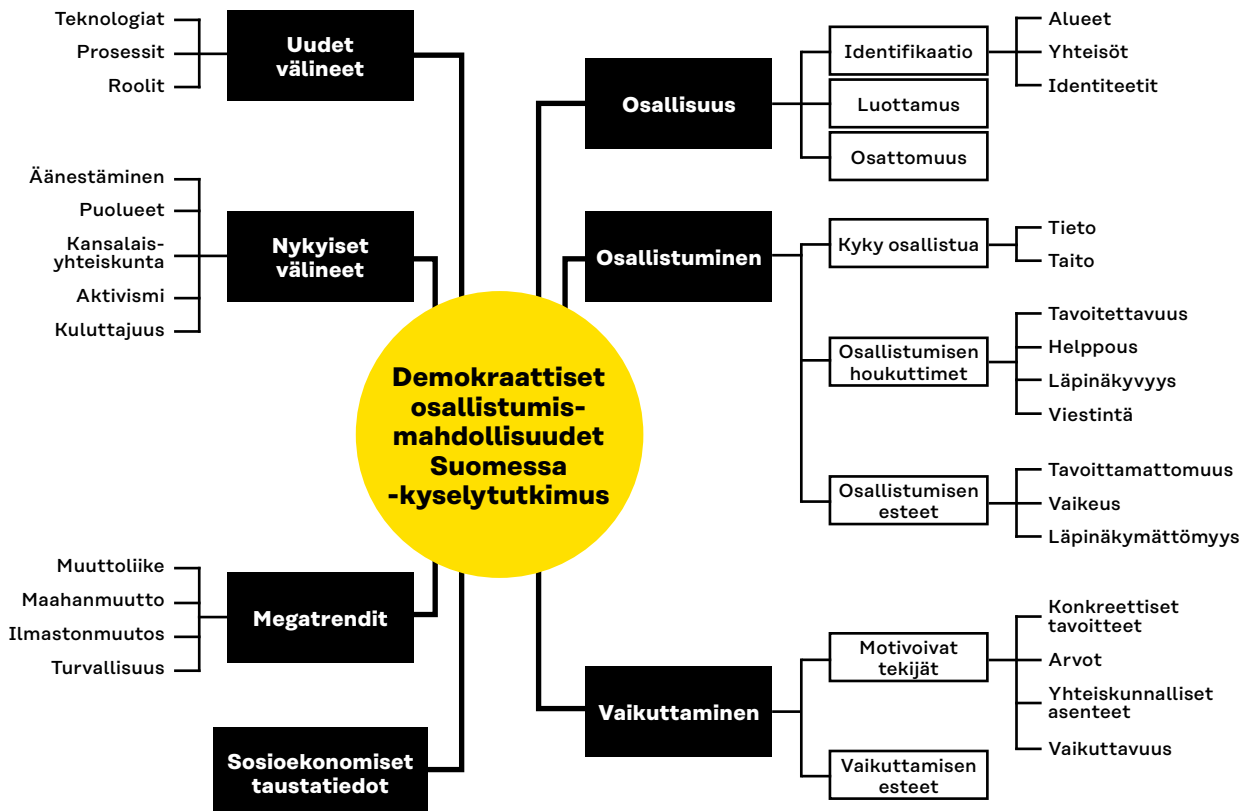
Teknologiat
Prosessit
Roolit

Uudet välineet

Äänestäminen
Puolueet
Kansalaisyhteiskunta
Aktivismi
Kuluttajuus

Nykyiset välineet

Demokraattiset osallistumismahdollisuudet Suomessa -kyselytutkimus

Muuttoliike
Maahanmuutto
Ilmastonmuutos
Turvallisuus

Megatrendit

Sosioekonomiset taustatiedot

Osallisuus

Identifikaatio
Alueet
Yhteisöt
Identiteetit
Luottamus
Osattomuus

Osallistuminen

Kyky osallistua
Tieto
Taito

Osallistumisen houkuttimet
Tavoitettavuus
Helppous
Läpinäkyvyys
Viestintä

Osallistumisen esteet
Tavoittamattomuus
Vaikeus
Läpinäkymättömyys

Vaikuttaminen

Motivoivat tekijät
Konkreettiset tavoitteet
Arvot
Yhteiskunnalliset asenteet
Vaikuttavuus

Vaikuttamisen esteet